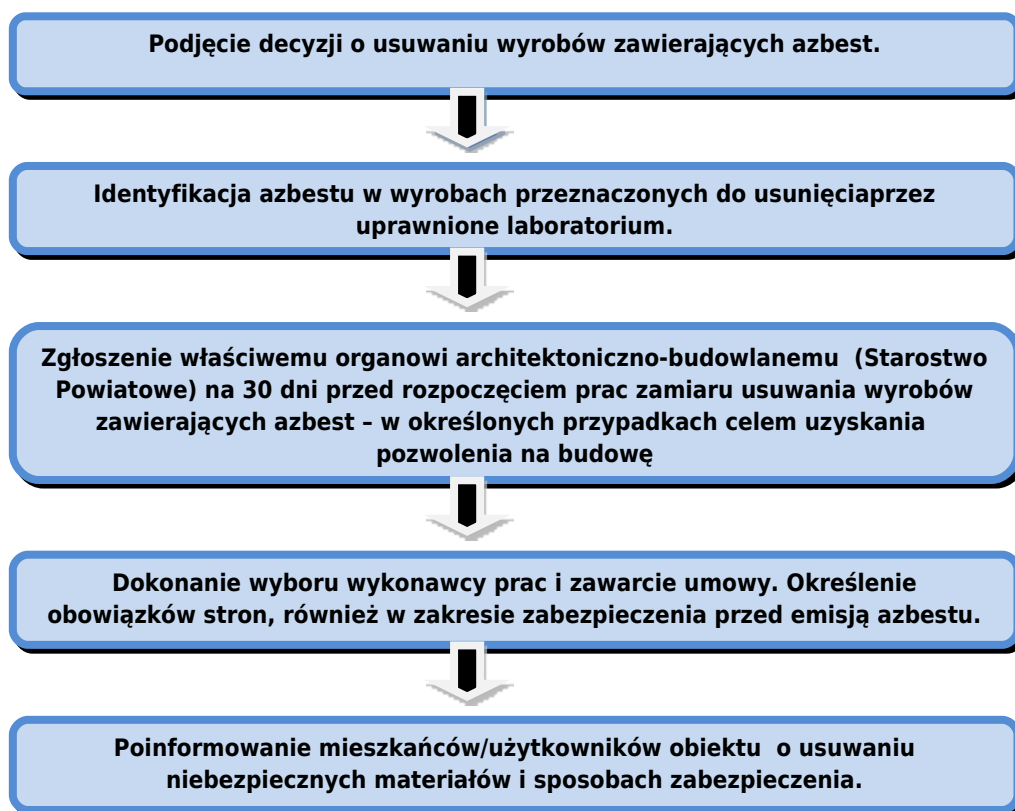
Podjęcie decyzji o usuwaniu wyrobów zawierających azbest.

Identyfikacja azbestu w wyrobach przeznaczonych do usunięciaprzez uprawnione laboratorium.

Zgłoszenie właściwemu organowi architektoniczno-budowlanemu (Starostwo Powiatowe) na 30 dni przed rozpoczęciem prac zamiaru usuwania wyrobów zawierających azbest – w określonych przypadkach celem uzyskania pozwolenia na budowę

Dokonanie wyboru wykonawcy prac i zawarcie umowy. Określenie obowiązków stron, również w zakresie zabezpieczenia przed emisją azbestu.

Poinformowanie mieszkańców/użytkowników obiektu o usuwaniu niebezpiecznych materiałów i sposobach zabezpieczenia.